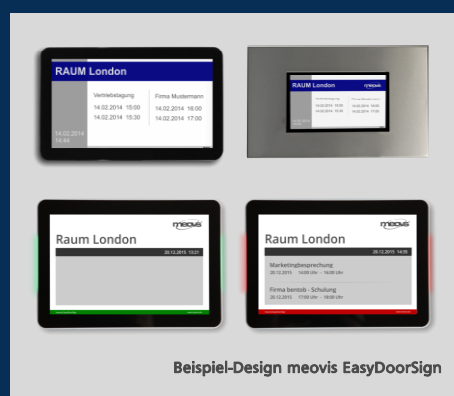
RAUM London

Vertriebstagung
14.02.2014 15:00
14.02.2014 15:30

Firma Mustermann
14.02.2014 16:00
14.02.2014 17:00

14.02.2014
14:44

RAUM London

meovis

Raum London
20.12.2015 13:21

meovis

Raum London
20.12.2015 14:35

Marketingbesprechung
20.12.2015 14:00 Uhr - 16:00 Uhr

Firma bentob - Schulung
20.12.2015 17:00 Uhr - 19:00 Uhr

Beispiel-Design meovis EasyDoorSign